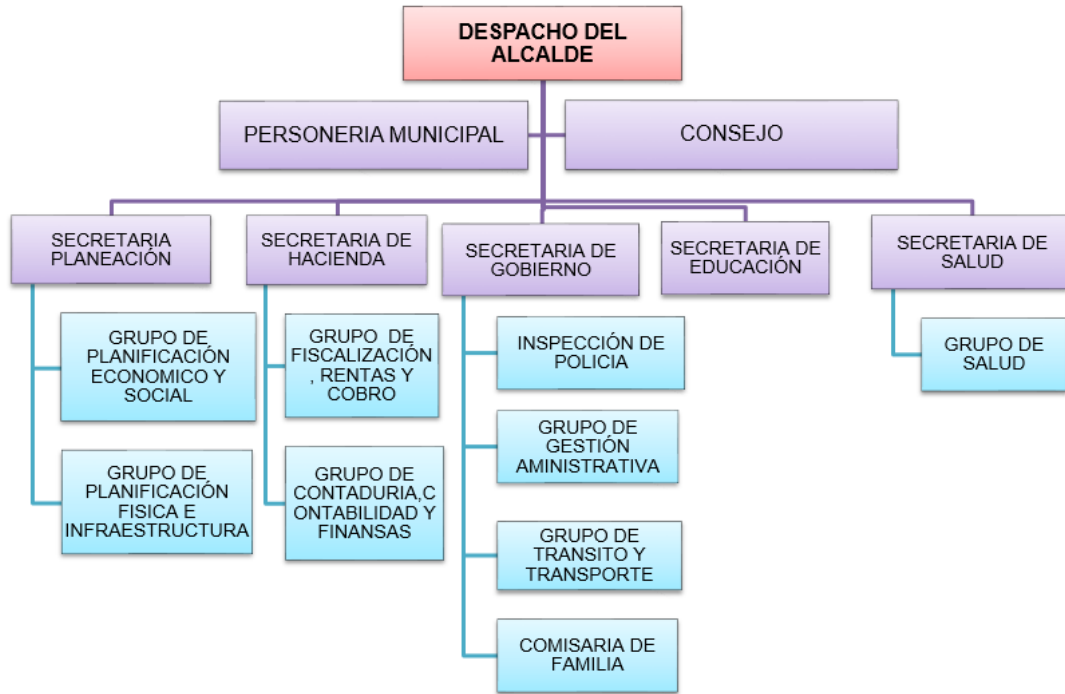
DESPACHO DEL ALCALDE

PERSONERIA MUNICIPAL

CONSEJO

SECRETARIA PLANEACIÓN

SECRETARIA DE HACIENDA

SECRETARIA DE GOBIERNO

SECRETARIA DE EDUCACIÓN

SECRETARIA DE SALUD

GRUPO DE PLANIFICACIÓN ECONOMICO Y SOCIAL

GRUPO DE PLANIFICACIÓN FISICA E INFRAESTRUCTURA

GRUPO DE FISCALIZACIÓN , RENTAS Y COBRO

GRUPO DE CONTADURIA,CONTABILIDAD Y FINANSAS

INSPECCIÓN DE POLICIA

GRUPO DE GESTIÓN AMINISTRATIVA

GRUPO DE TRANSITO Y TRANSPORTE

COMISARIA DE FAMILIA

GRUPO DE SALUD